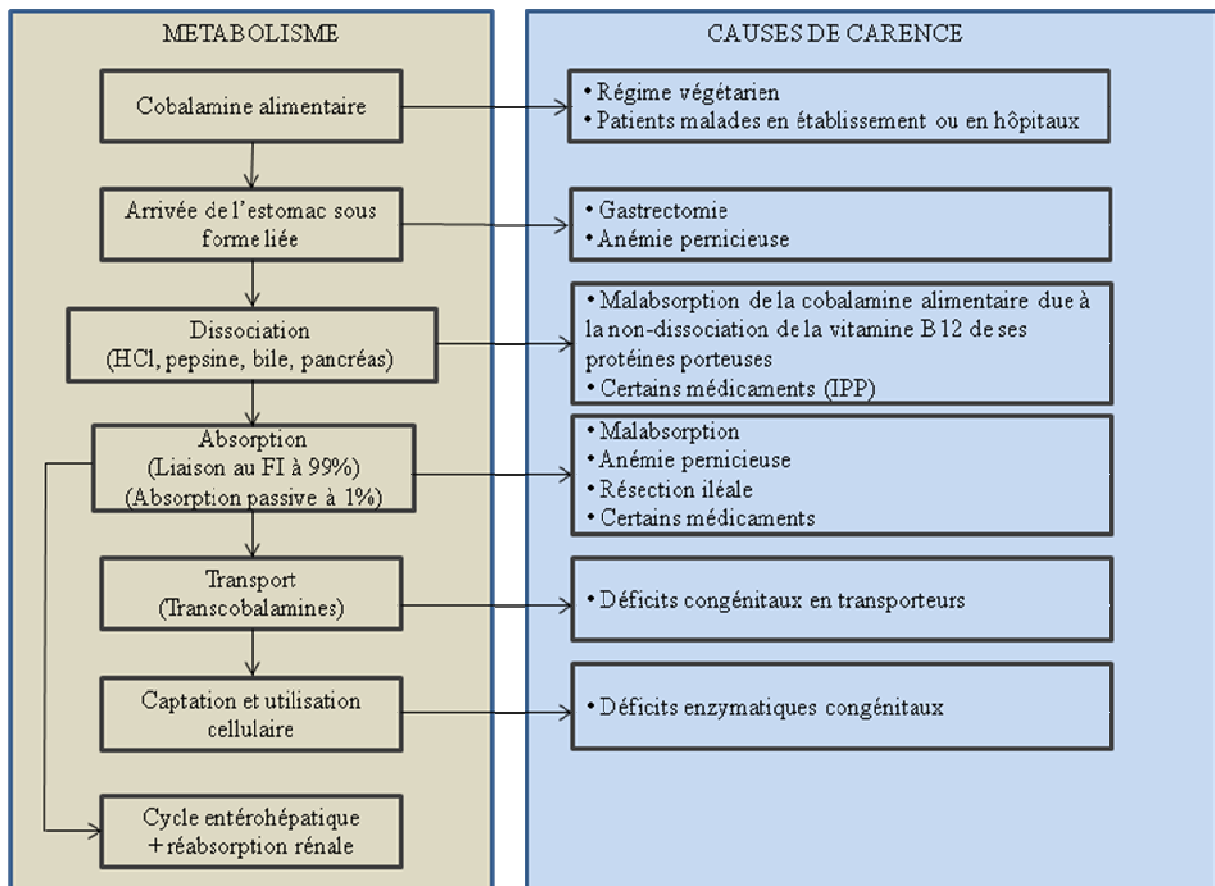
METABOLISME

Cobalamine alimentaire

Arrivée de l'estomac sous forme liée

Dissociation
(HCl, pepsine, bile, pancréas)

Absorption
(Liaison au FI à 99%)
(Absorption passive à 1%)

Transport
(Transcobalamines)

Captation et utilisation cellulaire

Cycle entérohépatique + réabsorption rénale

CAUSES DE CARENCE

• Régime végétarien
• Patients malades en établissement ou en hôpitaux

• Gastrectomie
• Anémie pernicieuse

• Malabsorption de la cobalamine alimentaire due à la non-dissociation de la vitamine B 12 de ses protéines porteuses
• Certains médicaments (IPP)

• Malabsorption
• Anémie pernicieuse
• Résection iléale
• Certains médicaments

• Déficits congénitaux en transporteurs

• Déficits enzymatiques congénitaux